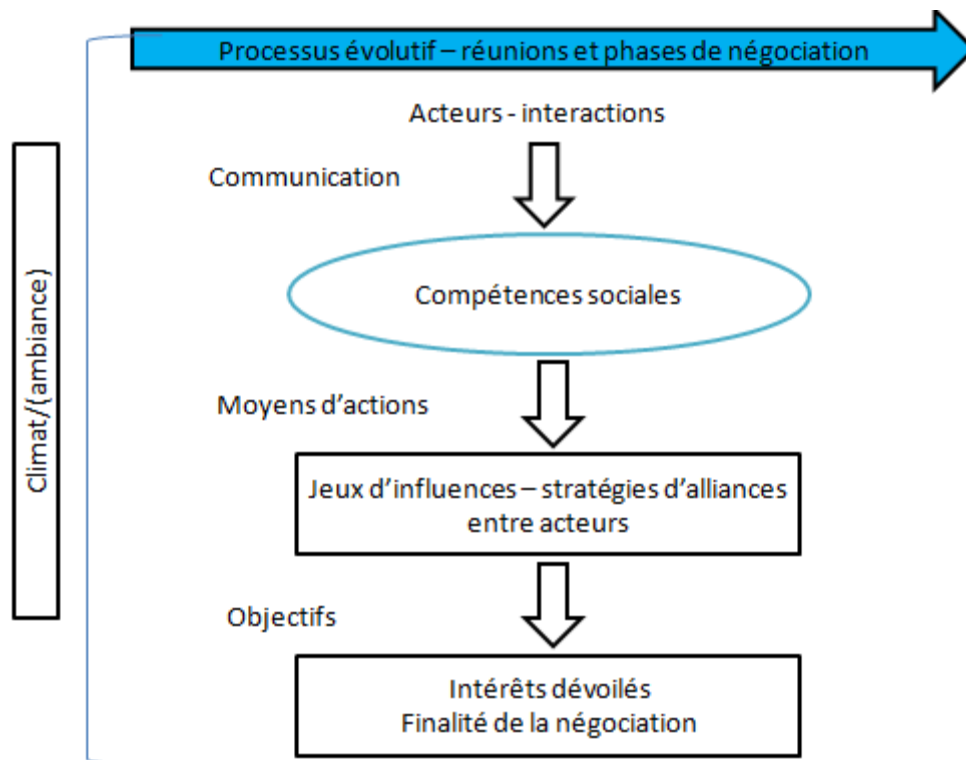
Processus évolutif – réunions et phases de négociation

Climat/(ambiance)

Acteurs - interactions

Communication

Compétences sociales

Moyens d'actions

Jeux d'influences – stratégies d'alliances entre acteurs

Objectifs

Intérêts dévoilés
Finalité de la négociation